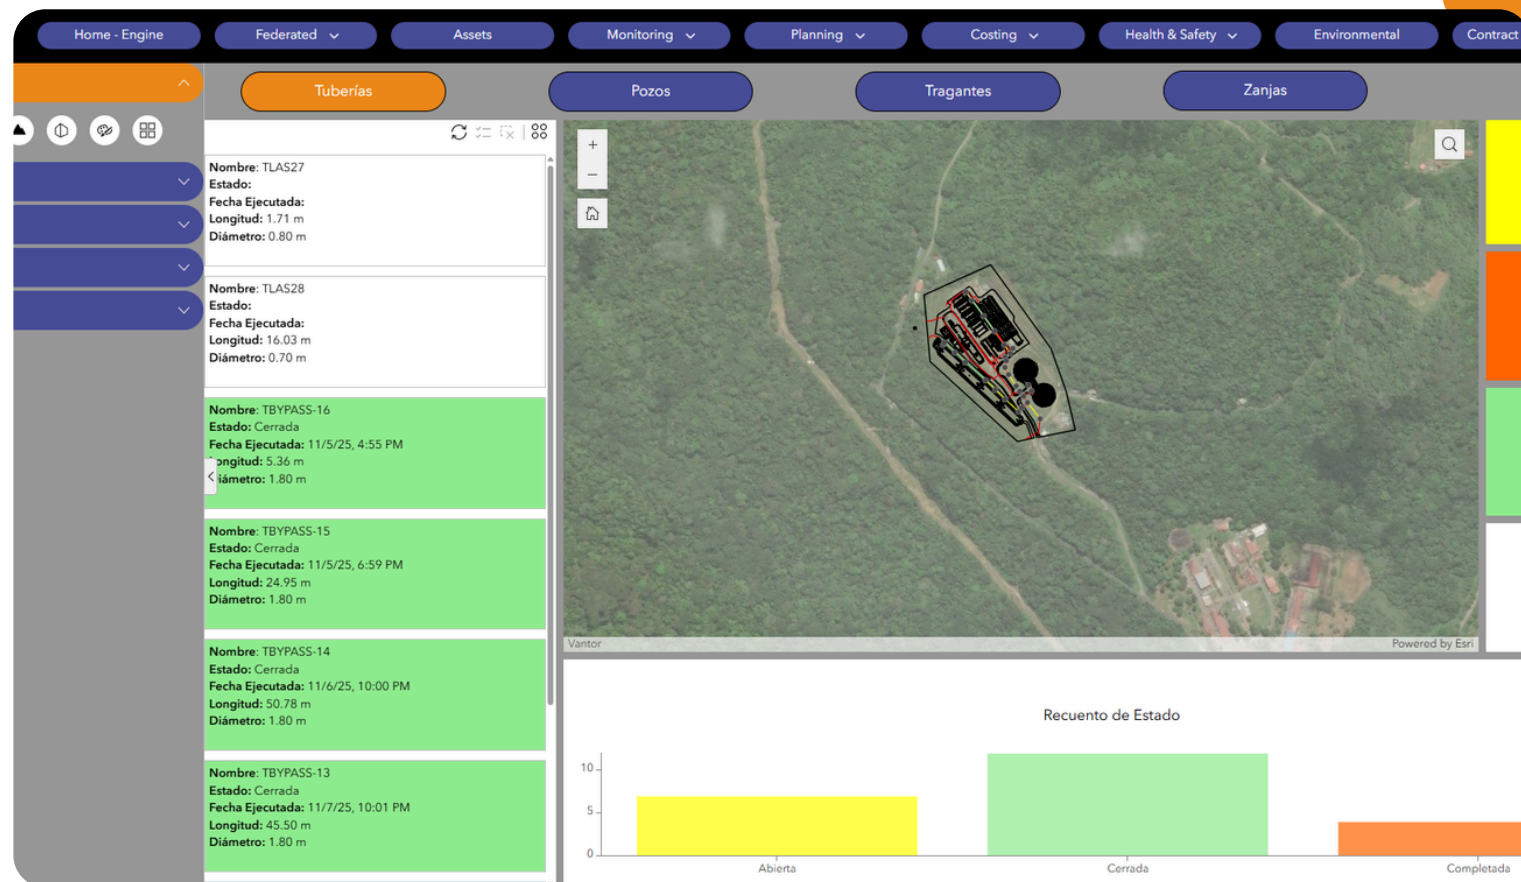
Home - Engine Federated Assets Monitoring Planning Costing Health & Safety Environmental Contract

Tuberías Pozos Tragantes Zanjas

Nombre: TLAS27
Estado:
Fecha Ejecutada:
Longitud: 1.71 m
Diámetro: 0.80 m

Nombre: TLAS28
Estado:
Fecha Ejecutada:
Longitud: 16.03 m
Diámetro: 0.70 m

Nombre: TBYPASS-16
Estado: Cerrada
Fecha Ejecutada: 11/5/25, 4:55 PM
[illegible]ongitud: 5.36 m
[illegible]iámetro: 1.80 m

Nombre: TBYPASS-15
Estado: Cerrada
Fecha Ejecutada: 11/5/25, 6:59 PM
Longitud: 24.95 m
Diámetro: 1.80 m

Nombre: TBYPASS-14
Estado: Cerrada
Fecha Ejecutada: 11/6/25, 10:00 PM
Longitud: 50.78 m
Diámetro: 1.80 m

Nombre: TBYPASS-13
Estado: Cerrada
Fecha Ejecutada: 11/7/25, 10:01 PM
Longitud: 45.50 m
Diámetro: 1.80 m

+
–
Vantor
Powered by Esri

Recuento de Estado
10
5
0
Abierta
Cerrada
Completada